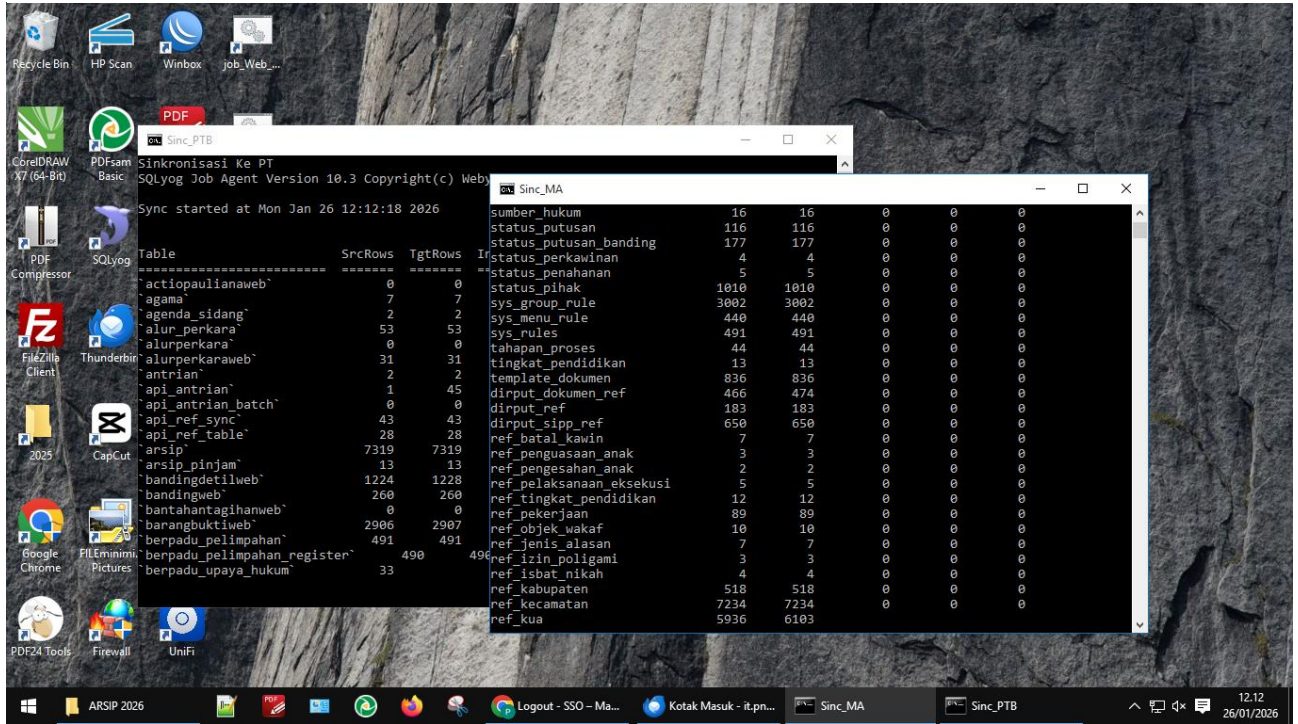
Recycle Bin HP Scan Winbox job_Web_...

CorelDRAW X7 (64-Bit) PDFsam Basic

PDF Compressor SQLyog

FileZilla Client Thunderbird

2025 CapCut

Google Chrome PILEminimizer Pictures

PDF24 Tools Firewall UniFi

Sinc_PTB

Sinkronisasi Ke PT
SQLyog Job Agent Version 10.3 Copyright(c) Weby

Sync started at Mon Jan 26 12:12:18 2026

| Table | SrcRows | TgtRows |
|---|---|---|
| `actiopaulianaweb` | 0 | 0 |
| `agama` | 7 | 7 |
| `agenda_sidang` | 2 | 2 |
| `alur_perkara` | 53 | 53 |
| `alurperkara` | 0 | 0 |
| `alurperkaraweb` | 31 | 31 |
| `antrian` | 2 | 2 |
| `api_antrian` | 1 | 45 |
| `api_antrian_batch` | 0 | 0 |
| `api_ref_sync` | 43 | 43 |
| `api_ref_table` | 28 | 28 |
| `arsip` | 7319 | 7319 |
| `arsip_pinjam` | 13 | 13 |
| `bandingdetilweb` | 1224 | 1228 |
| `bandingweb` | 260 | 260 |
| `bantahantagihanweb` | 0 | 0 |
| `barangbuktiweb` | 2906 | 2907 |
| `berpadu_pelimpahan` | 491 | 491 |
| `berpadu_pelimpahan_register` | 490 | 490 |
| `berpadu_upaya_hukum` | 33 | |

Sinc_MA

| | | | | | |
|---|---|---|---|---|---|
| sumber_hukum | 16 | 16 | 0 | 0 | 0 |
| status_putusan | 116 | 116 | 0 | 0 | 0 |
| status_putusan_banding | 177 | 177 | 0 | 0 | 0 |
| status_perkawinan | 4 | 4 | 0 | 0 | 0 |
| status_penahanan | 5 | 5 | 0 | 0 | 0 |
| status_pihak | 1010 | 1010 | 0 | 0 | 0 |
| sys_group_rule | 3002 | 3002 | 0 | 0 | 0 |
| sys_menu_rule | 440 | 440 | 0 | 0 | 0 |
| sys_rules | 491 | 491 | 0 | 0 | 0 |
| tahapan_proses | 44 | 44 | 0 | 0 | 0 |
| tingkat_pendidikan | 13 | 13 | 0 | 0 | 0 |
| template_dokumen | 836 | 836 | 0 | 0 | 0 |
| dirput_dokumen_ref | 466 | 474 | 0 | 0 | 0 |
| dirput_ref | 183 | 183 | 0 | 0 | 0 |
| dirput_sipp_ref | 650 | 650 | 0 | 0 | 0 |
| ref_batal_kawin | 7 | 7 | 0 | 0 | 0 |
| ref_penguasaan_anak | 3 | 3 | 0 | 0 | 0 |
| ref_pengesahan_anak | 2 | 2 | 0 | 0 | 0 |
| ref_pelaksanaan_eksekusi | 5 | 5 | 0 | 0 | 0 |
| ref_tingkat_pendidikan | 12 | 12 | 0 | 0 | 0 |
| ref_pekerjaan | 89 | 89 | 0 | 0 | 0 |
| ref_objek_wakaf | 10 | 10 | 0 | 0 | 0 |
| ref_jenis_alasan | 7 | 7 | 0 | 0 | 0 |
| ref_izin_poligami | 3 | 3 | 0 | 0 | 0 |
| ref_isbat_nikah | 4 | 4 | 0 | 0 | 0 |
| ref_kabupaten | 518 | 518 | 0 | 0 | 0 |
| ref_kecamatan | 7234 | 7234 | 0 | 0 | 0 |
| ref_kua | 5936 | 6103 | | | |

ARSIP 2026 Logout - SSO – Ma... Kotak Masuk - it.pn... Sinc_MA Sinc_PTB 12.12 26/01/2026